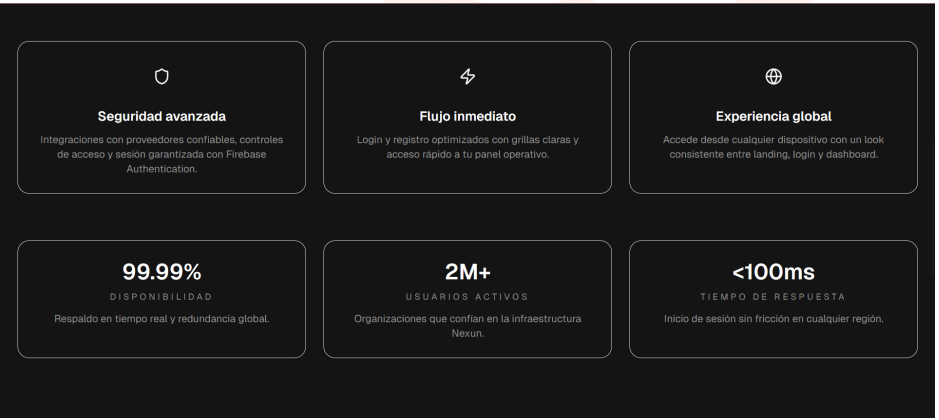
Seguridad avanzada

Integraciones con proveedores confiables, controles de acceso y sesión garantizada con Firebase Authentication.

Flujo inmediato

Login y registro optimizados con grillas claras y acceso rápido a tu panel operativo.

Experiencia global

Accede desde cualquier dispositivo con un look consistente entre landing, login y dashboard.

99.99%

DISPONIBILIDAD

Respaldo en tiempo real y redundancia global.

2M+

USUARIOS ACTIVOS

Organizaciones que confían en la infraestructura Nexun.

<100ms

TIEMPO DE RESPUESTA

Inicio de sesión sin fricción en cualquier región.